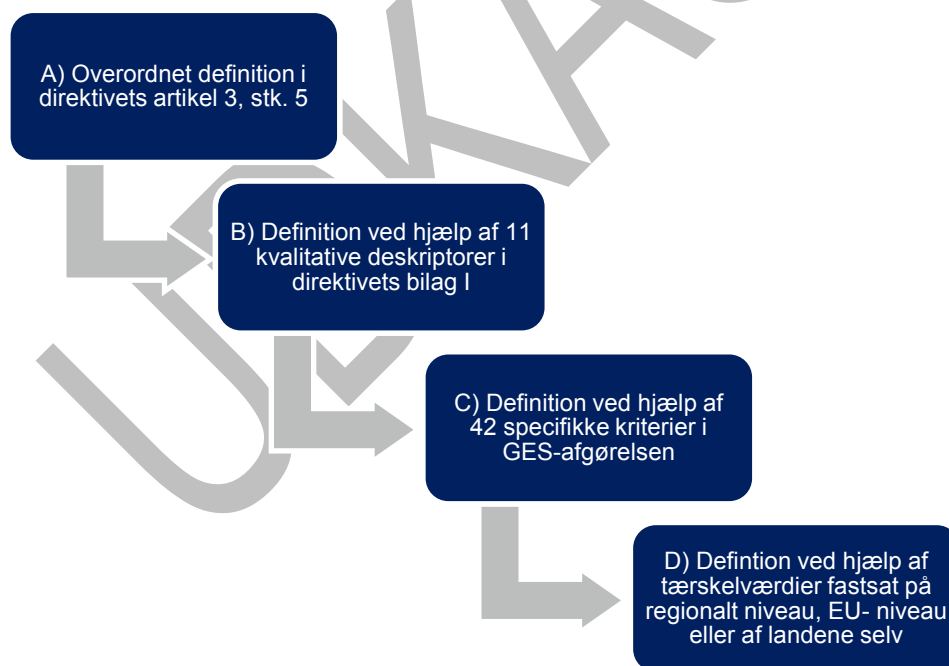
A) Overordnet definition i direktivets artikel 3, stk. 5

B) Definition ved hjælp af 11 kvalitative deskriptorer i direktivets bilag I

C) Definition ved hjælp af 42 specifikke kriterier i GES-afgørelsen

D) Defintion ved hjælp af tærskelværdier fastsat på regionalt niveau, EU- niveau eller af landene selv

UKA